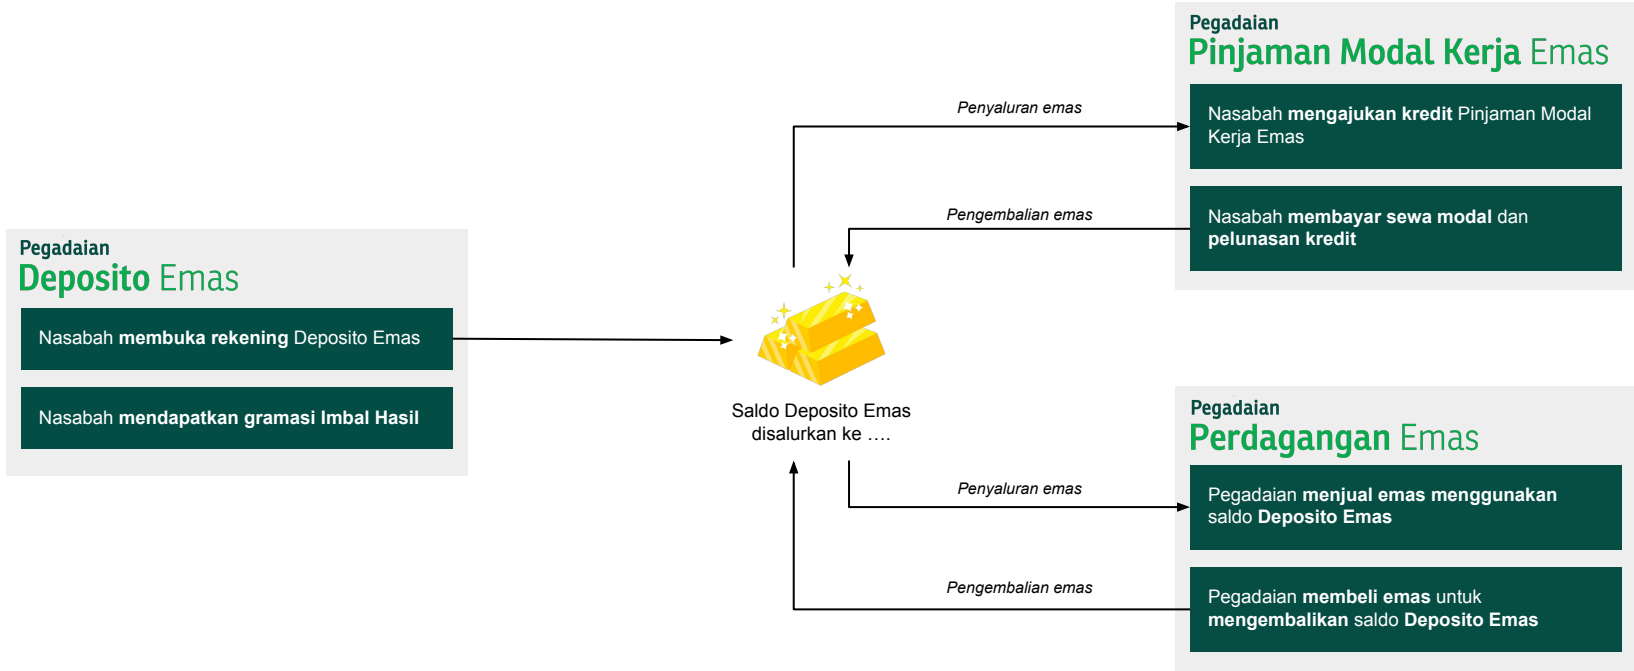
Pegadaian
Deposito Emas

Nasabah **membuka rekening** Deposito Emas

Nasabah **mendapatkan gramasi Imbal Hasil**

Penyaluran emas

Pengembalian emas

Saldo Deposito Emas disalurkan ke ….

Penyaluran emas

Pengembalian emas

Pegadaian
Pinjaman Modal Kerja Emas

Nasabah **mengajukan kredit** Pinjaman Modal Kerja Emas

Nasabah **membayar sewa modal** dan **pelunasan kredit**

Pegadaian
Perdagangan Emas

Pegadaian **menjual emas menggunakan** saldo **Deposito Emas**

Pegadaian **membeli emas** untuk **mengembalikan** saldo **Deposito Emas**